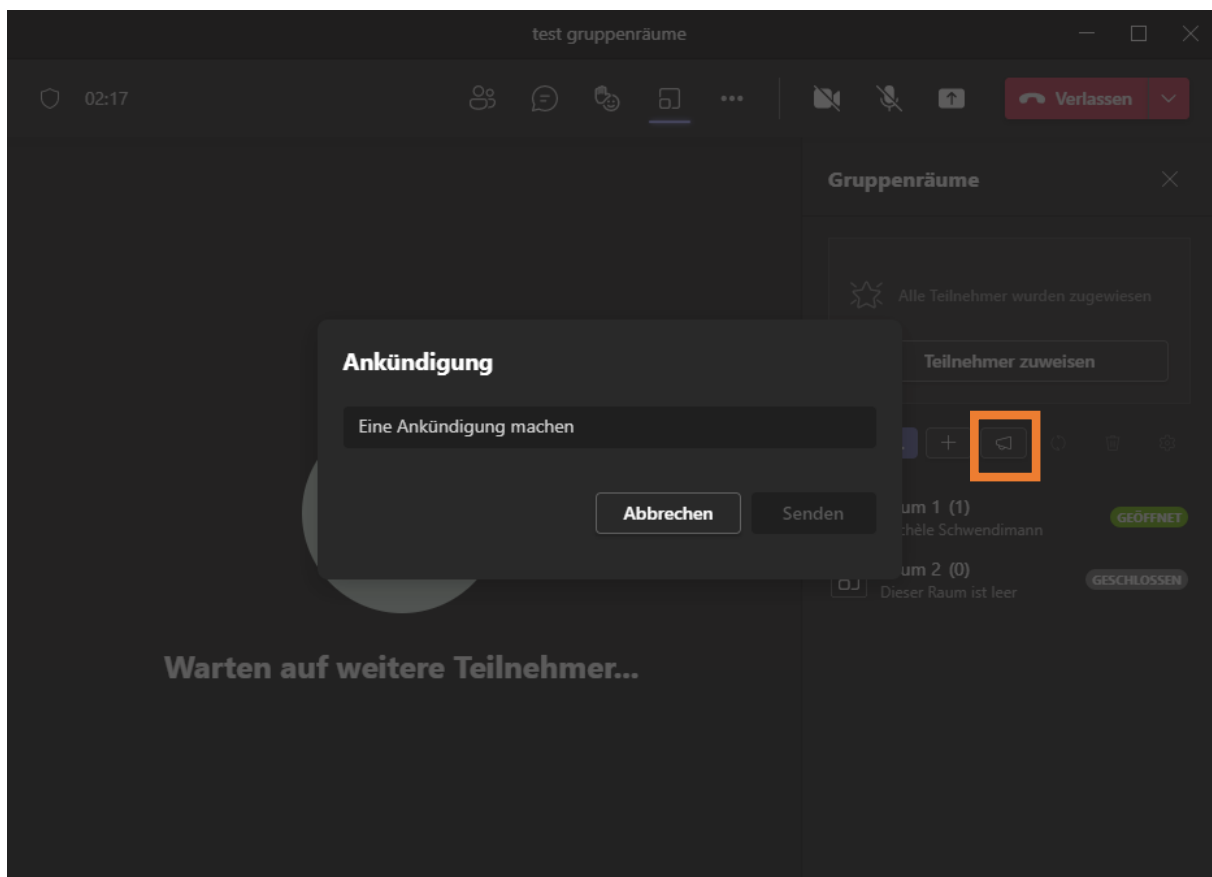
test gruppenräume

02:17

Verlassen

Gruppenräume

Alle Teilnehmer wurden zugewiesen

Teilnehmer zuweisen

Ankündigung

Eine Ankündigung machen

Abbrechen

Senden

um 1 (1)
chèle Schwendimann

GEÖFFNET

um 2 (0)
Dieser Raum ist leer

GESCHLOSSEN

Warten auf weitere Teilnehmer...